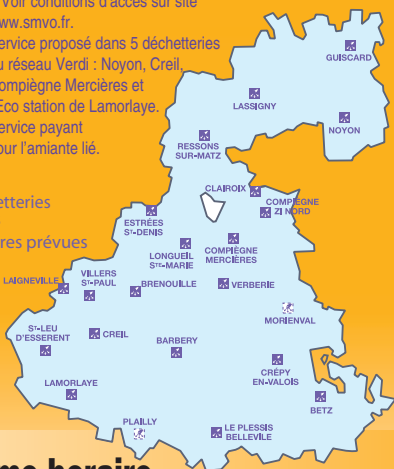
voir conditions d'accès sur site www.smvo.fr.
Service proposé dans 5 déchetteries du réseau Verdi : Noyon, Creil, Compiègne Mercières et Eco station de Lamorlaye.
Service payant pour l'amiante lié.

etteries

res prévues

GUISCARD
LASSIGNY
NOYON
RESSONS SUR-MATZ
CLAIROIX
COMPIEGNE ZI NORD
ESTRÉES ST-DENIS
LONGUEIL STE-MARIE
COMPIEGNE MERCIERES
LAIGNEVILLE
VILLERS ST-PAUL
BRENOUILLE
VERBERIE
MORIENVAL
ST-LEU D'ESSERENT
CREIL
BARBERY
CRÉPY EN-VALOIS
LAMORLAYE
BETZ
PLAILLY
LE PLESSIS BELLEVILE

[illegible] horaire